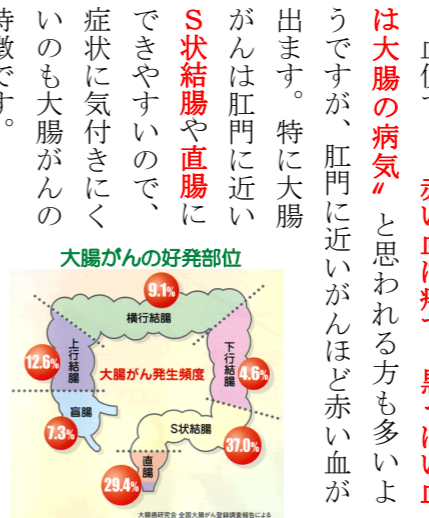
は大腸の病気〟と思われる方も多いようですが、肛門に近いがんほど赤い血が出ます。特に大腸がんは肛門に近いS状結腸や直腸にできやすいので、症状に気付きにくいのも大腸がんの特徴です。

大腸がんの好発部位

9.1%
横行結腸
12.6%
上行結腸
大腸がん発生頻度
下行結腸
4.6%
盲腸
7.3%
S状結腸
37.0%
直腸
29.4%

大腸癌研究会 全国大腸がん登録調査報告による